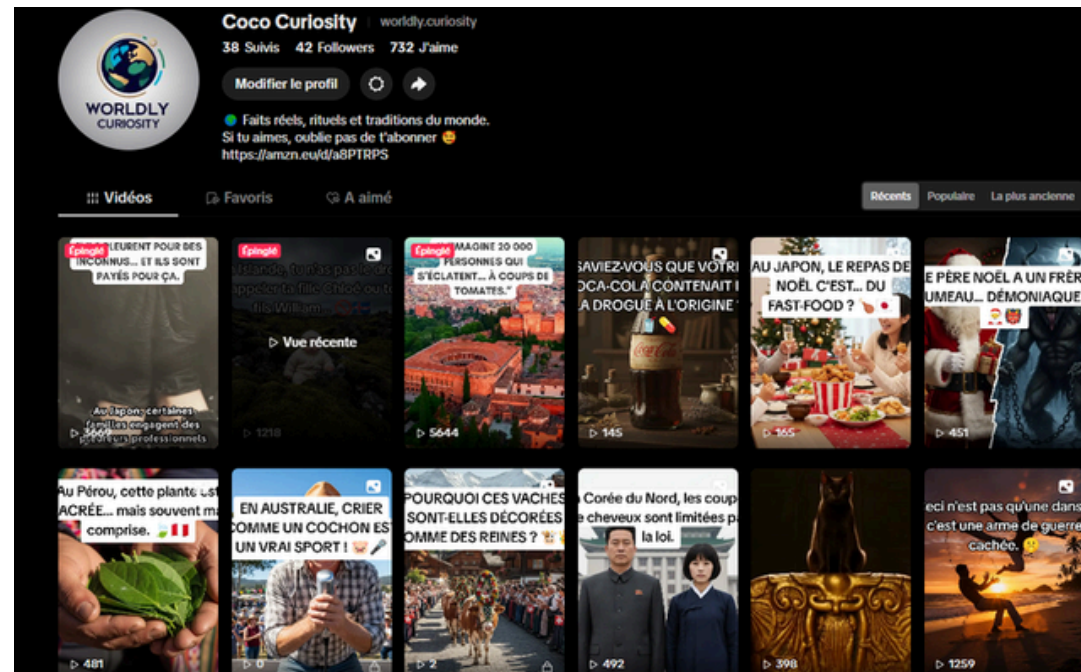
WORLDLY CURIOSITY

Coco Curiosity worldly.curiosity

38 Suivis 42 Followers 732 J'aime

Modifier le profil

🌍 Faits réels, rituels et traditions du monde.
Si tu aimes, oublie pas de t'abonner 🤩
https://amzn.eu/d/a8PTRPS

Vidéos Favoris A aimé

Récents Populaire La plus ancienne

Épinglé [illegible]LEURENT POUR DES INCONNUS... ET ILS SONT PAYÉS POUR ÇA. Au Japon, certaines familles engagent des pleureurs professionnels ▷ 5664

Épinglé Islande, tu n'as pas le dr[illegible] appeler ta fille Chloé ou t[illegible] fils William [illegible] ▷ Vue récente ▷ 1218

Épinglé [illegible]MAGINE 20 000 PERSONNES QUI S'ÉCLATENT... À COUPS DE TOMATES." ▷ 5644

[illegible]AVIEZ-VOUS QUE VOTR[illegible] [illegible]OCA-COLA CONTENAIT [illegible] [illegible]A DROGUE À L'ORIGINE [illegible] ▷ 145

AU JAPON, LE REPAS DE NOËL C'EST... DU FAST-FOOD ? 🍗🇯🇵 ▷ 165

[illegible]E PÈRE NOËL A UN FRÈ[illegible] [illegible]UMEAU... DÉMONIAQUE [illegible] ▷ 451

Au Pérou, cette plante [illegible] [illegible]ACRÉE... mais souvent ma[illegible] comprise. 🍃🇵🇪 ▷ 481

EN AUSTRALIE, CRIER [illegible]OMME UN COCHON EST UN VRAI SPORT ! 🐷🎤 ▷ 0

POURQUOI CES VACHES SONT-ELLES DÉCORÉES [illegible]OMME DES REINES ? 🐮 ▷ 2

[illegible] Corée du Nord, les coup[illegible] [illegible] cheveux sont limitées p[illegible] la loi. ▷ 492

▷ 398

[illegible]eci n'est pas qu'une dans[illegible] c'est une arme de guerre cachée. 🤔 ▷ 1259